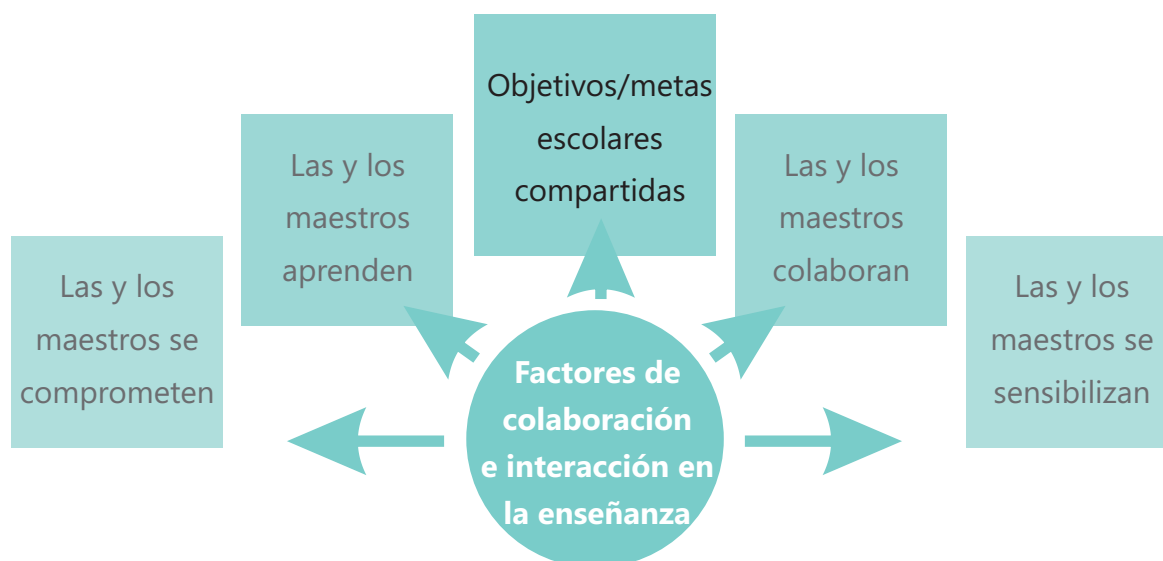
Factores de colaboración e interacción en la enseñanza

Objetivos/metas escolares compartidas

Las y los maestros aprenden

Las y los maestros colaboran

Las y los maestros se comprometen

Las y los maestros se sensibilizan